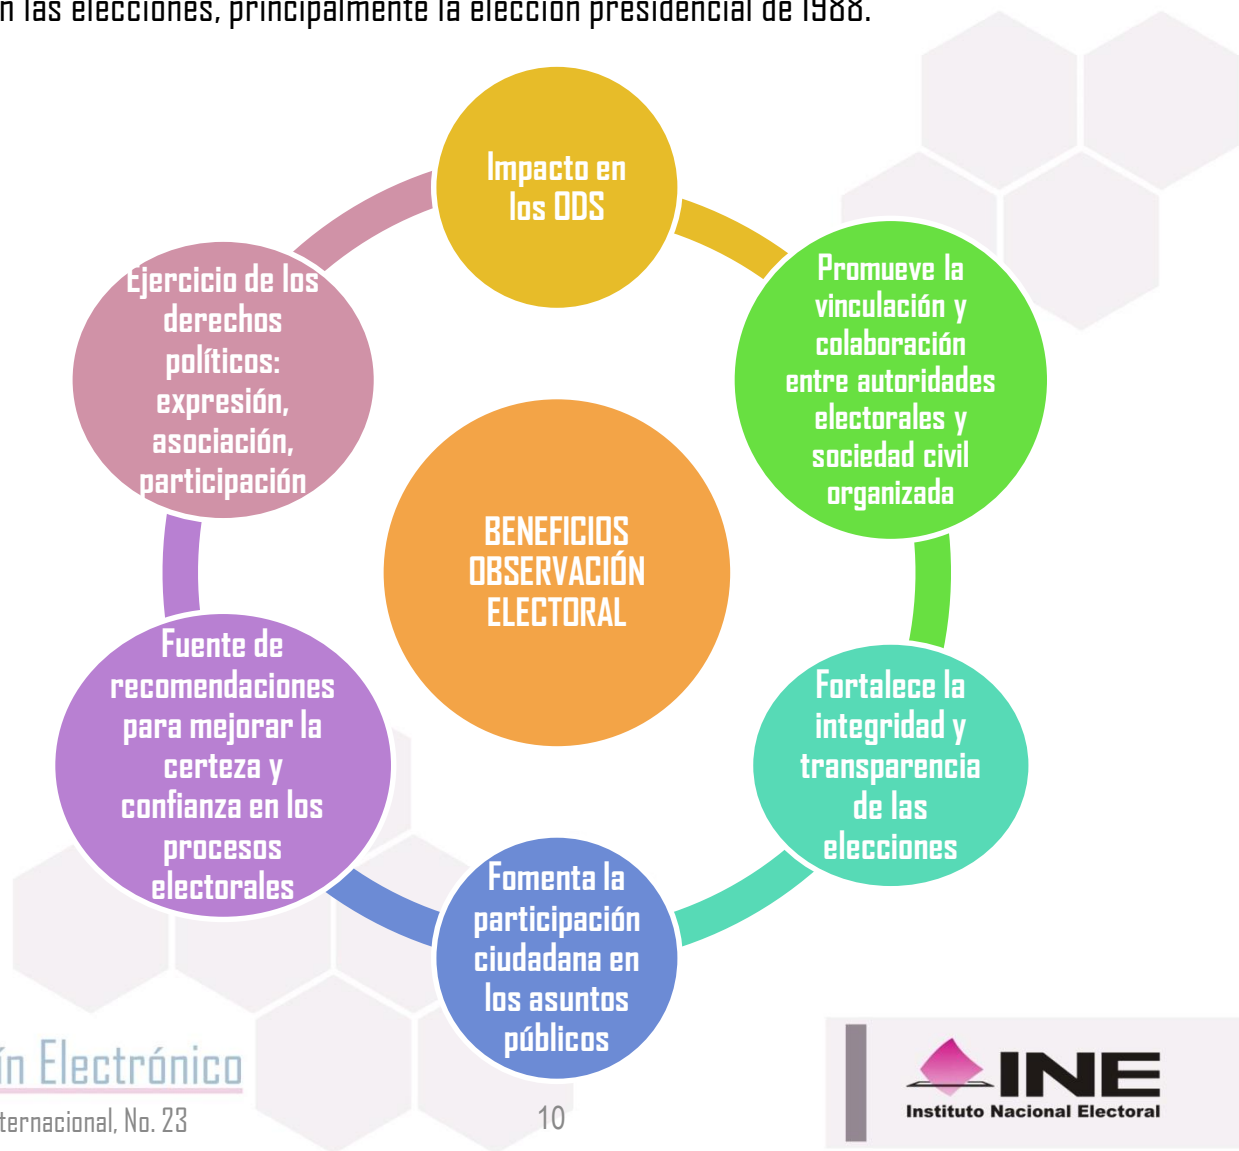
n las elecciones, principalmente la elección presidencial de 1988.

Impacto en los ODS

Promueve la vinculación y colaboración entre autoridades electorales y sociedad civil organizada

Fortalece la integridad y transparencia de las elecciones

Fomenta la participación ciudadana en los asuntos públicos

Fuente de recomendaciones para mejorar la certeza y confianza en los procesos electorales

Ejercicio de los derechos políticos: expresión, asociación, participación

BENEFICIOS OBSERVACIÓN ELECTORAL

ín Electrónico
ternacional, No. 23

10

INE
Instituto Nacional Electoral